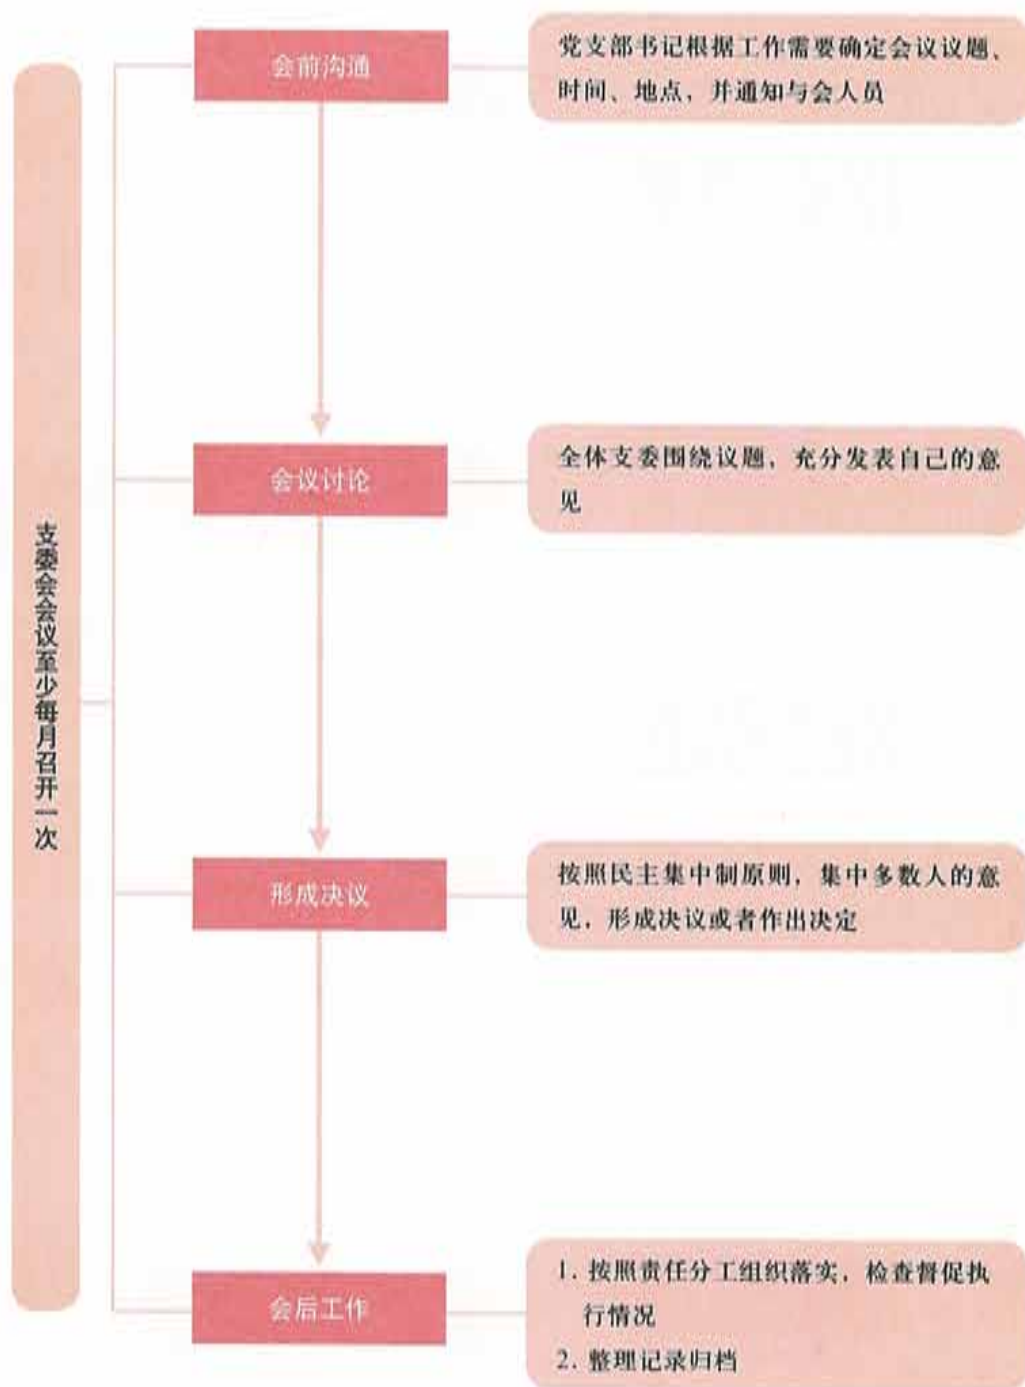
支委会会议至少每月召开一次

会前沟通

党支部书记根据工作需要确定会议议题、时间、地点，并通知与会人员

会议讨论

全体支委围绕议题，充分发表自己的意见

形成决议

按照民主集中制原则，集中多数人的意见，形成决议或者作出决定

会后工作

1. 按照责任分工组织落实，检查督促执行情况
2. 整理记录归档